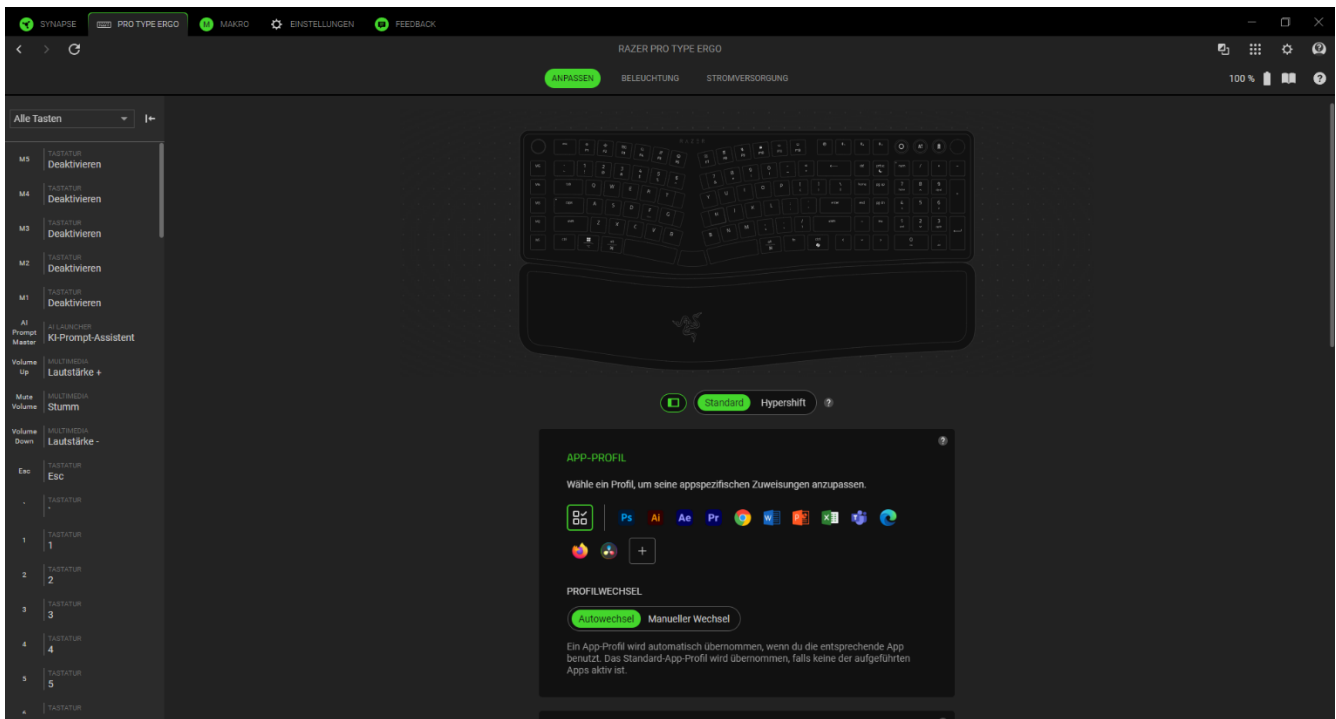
SYNAPSE PRO TYPE ERGO MAKRO EINSTELLUNGEN FEEDBACK

RAZER PRO TYPE ERGO

ANPASSEN BELEUCHTUNG STROMVERSORGUNG

100 %

Alle Tasten

| | | |
|---|---|---|
| M5 | TASTATUR | Deaktivieren |
| M4 | TASTATUR | Deaktivieren |
| M3 | TASTATUR | Deaktivieren |
| M2 | TASTATUR | Deaktivieren |
| M1 | TASTATUR | Deaktivieren |
| AI Prompt Master | AI LAUNCHER | KI-Prompt-Assistent |
| Volume Up | MULTIMEDIA | Lautstärke + |
| Mute Volume | MULTIMEDIA | Stumm |
| Volume Down | MULTIMEDIA | Lautstärke - |
| Esc | TASTATUR | Esc |
| ` | TASTATUR | ` |
| 1 | TASTATUR | 1 |
| 2 | TASTATUR | 2 |
| 3 | TASTATUR | 3 |
| 4 | TASTATUR | 4 |
| 5 | TASTATUR | 5 |
| 6 | TASTATUR | |

Standard Hypershift

APP-PROFIL

Wähle ein Profil, um seine appspezifischen Zuweisungen anzupassen.

Ps Ai Ae Pr

PROFILWECHSEL

Autowechsel Manueller Wechsel

Ein App-Profil wird automatisch übernommen, wenn du die entsprechende App benutzt. Das Standard-App-Profil wird übernommen, falls keine der aufgeführten Apps aktiv ist.